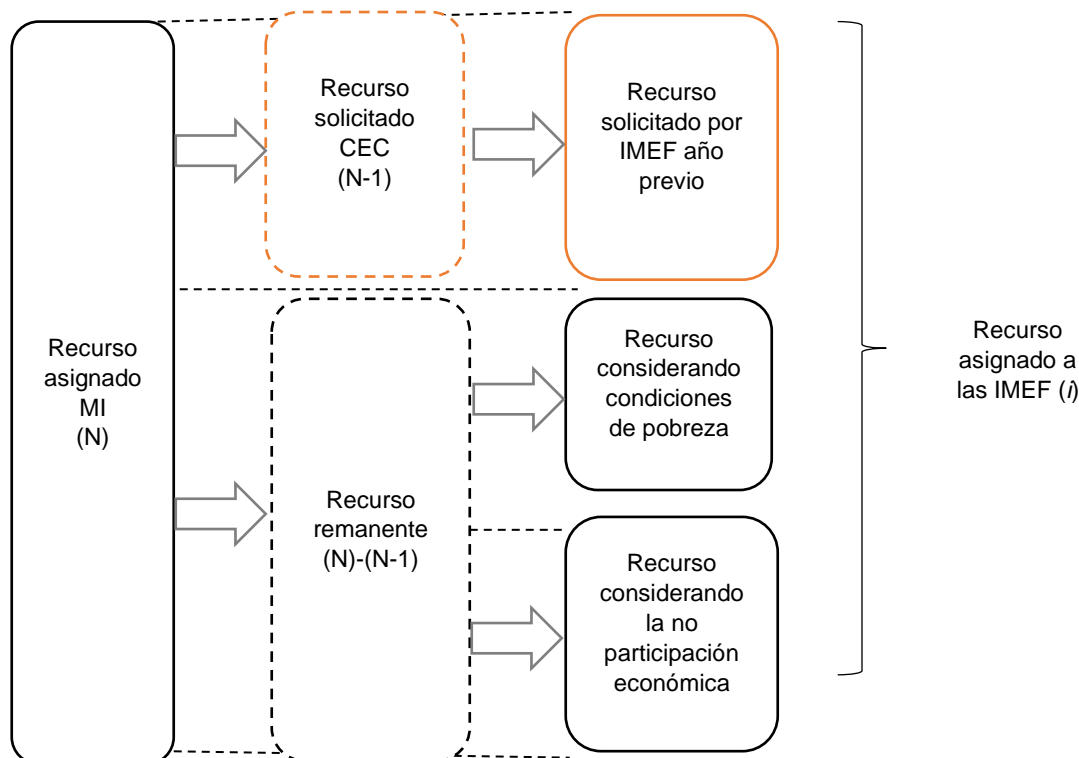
Recurso asignado MI (N)

Recurso solicitado CEC (N-1)

Recurso solicitado por IMEF año previo

Recurso remanente (N)-(N-1)

Recurso considerando condiciones de pobreza

Recurso considerando la no participación económica

Recurso asignado a las IMEF (*i*)